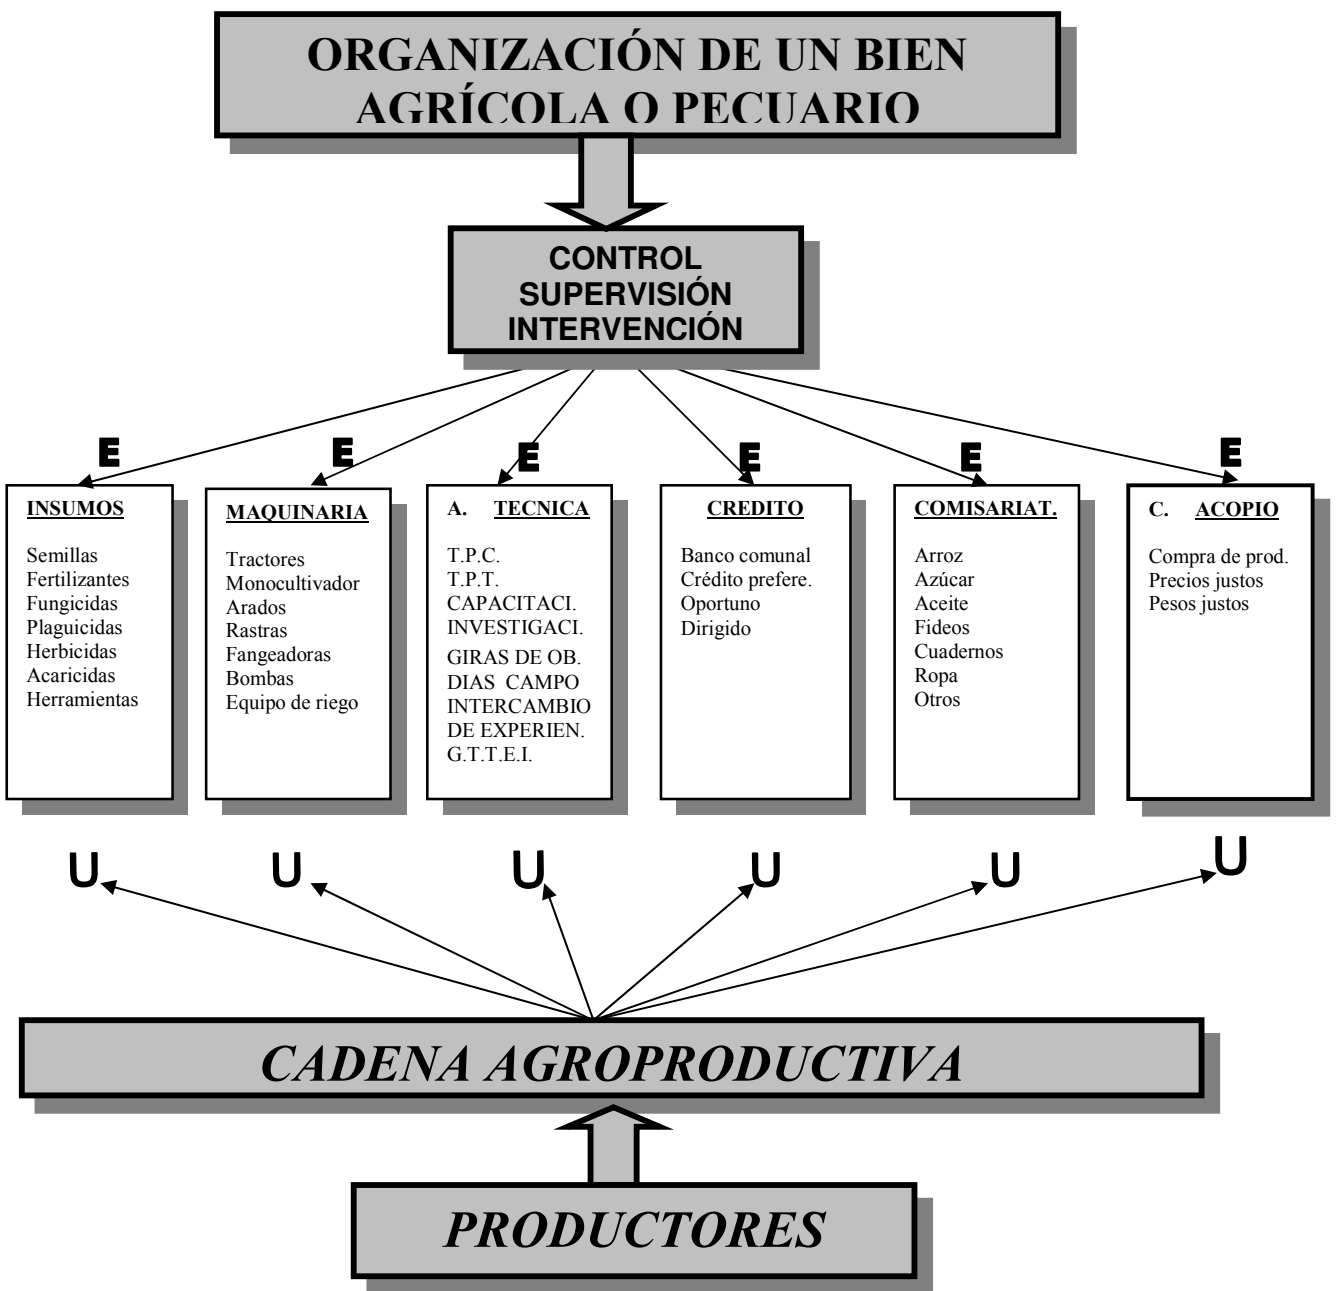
ORGANIZACIÓN DE UN BIEN AGRÍCOLA O PECUARIO

CONTROL
SUPERVISIÓN
INTERVENCIÓN

E E E E E E

INSUMOS
Semillas
Fertilizantes
Fungicidas
Plaguicidas
Herbicidas
Acaricidas
Herramientas

MAQUINARIA
Tractores
Monocultivador
Arados
Rastras
Fangeadoras
Bombas
Equipo de riego

A. TECNICA
T.P.C.
T.P.T.
CAPACITACI.
INVESTIGACI.
GIRAS DE OB.
DIAS CAMPO
INTERCAMBIO DE EXPERIEN.
G.T.T.E.I.

CREDITO
Banco comunal
Crédito prefere.
Oportuno
Dirigido

COMISARIAT.
Arroz
Azúcar
Aceite
Fideos
Cuadernos
Ropa
Otros

C. ACOPIO
Compra de prod.
Precios justos
Pesos justos

U U U U U U

CADENA AGROPRODUCTIVA

PRODUCTORES